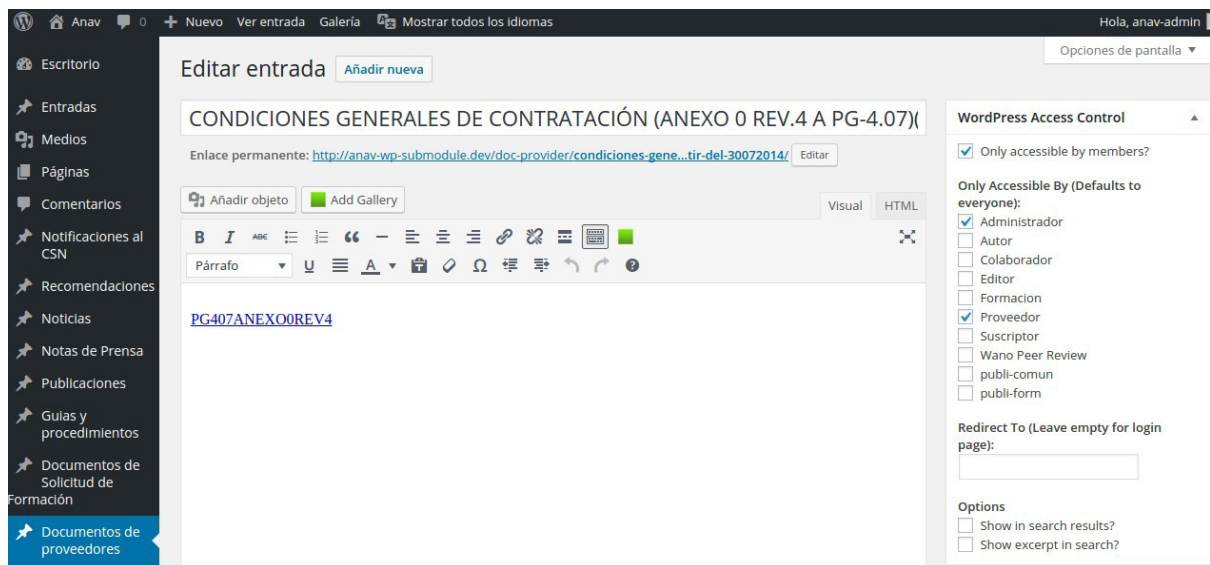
Anav 0 + Nuevo Ver entrada Galería Mostrar todos los idiomas Hola, anav-admin

Opciones de pantalla ▼

Escritorio
Entradas
Medios
Páginas
Comentarios
Notificaciones al CSN
Recomendaciones
Noticias
Notas de Prensa
Publicaciones
Guias y procedimientos
Documentos de Solicitud de Formación
Documentos de proveedores

Editar entrada Añadir nueva

CONDICIONES GENERALES DE CONTRATACIÓN (ANEXO 0 REV.4 A PG-4.07)(

Enlace permanente: http://anav-wp-submodule.dev/doc-provider/condiciones-gene...tir-del-30072014/ Editar

Añadir objeto Add Gallery Visual HTML

Párrafo

PG407ANEXO0REV4

WordPress Access Control

Only accessible by members?

Only Accessible By (Defaults to everyone):
Administrador
Autor
Colaborador
Editor
Formacion
Proveedor
Suscriptor
Wano Peer Review
publi-comun
publi-form

Redirect To (Leave empty for login page):

Options
Show in search results?
Show excerpt in search?